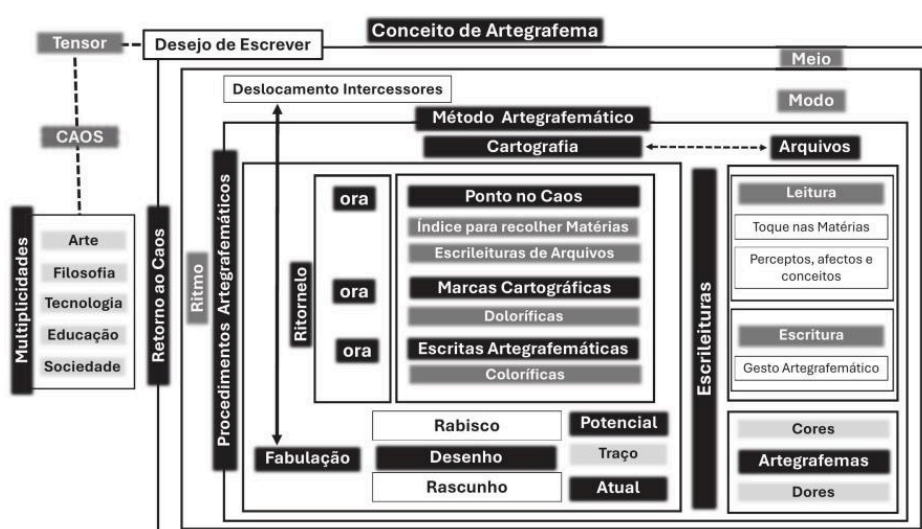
Conceito de Artegrafema

Tensor

Desejo de Escrever

CAOS

Meio

Modo

Deslocamento Intercessores

Método Artegrafemático

Cartografia

Arquivos

Multiplicidades

Arte

Filosofia

Tecnologia

Educação

Sociedade

Retorno ao Caos

Ritmo

Procedimentos Artegrafemáticos

Ritornelo

ora

ora

ora

Ponto no Caos

Índice para recolher Matérias

Escrileituras de Arquivos

Marcas Cartográficas

Doloríficas

Escritas Artegrafemáticas

Coloríficas

Escrileituras

Leitura

Toque nas Matérias

Perceptos, afectos e conceitos

Escritura

Gesto Artegrafemático

Rabisco

Potencial

Traço

Fabulação

Desenho

Rascunho

Atual

Cores

Artegrafemas

Dores